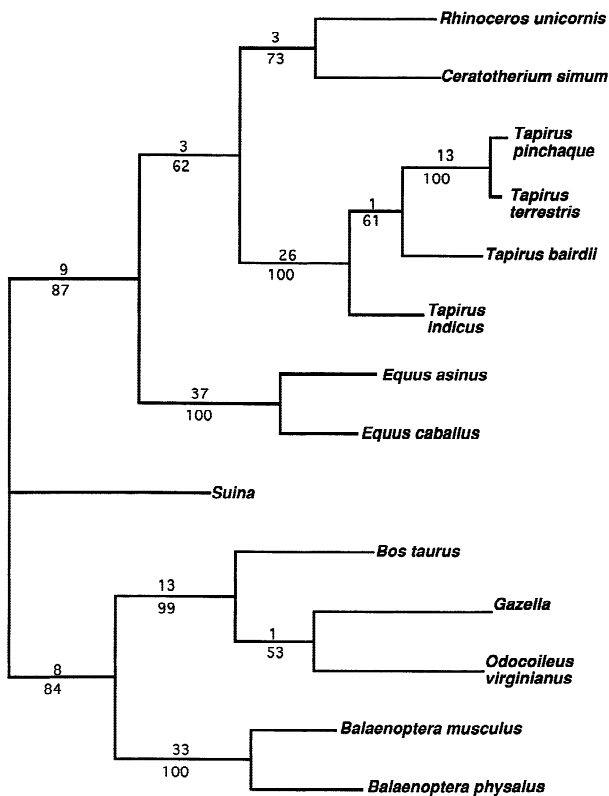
3
73
Rhinoceros unicornis
Ceratotherium simum
3
62
13
100
Tapirus pinchaque
Tapirus terrestris
1
61
Tapirus bairdii
9
87
26
100
Tapirus indicus
37
100
Equus asinus
Equus caballus
Suina
Bos taurus
13
99
Gazella
1
53
Odocoileus virginianus
8
84
Balaenoptera musculus
33
100
Balaenoptera physalus